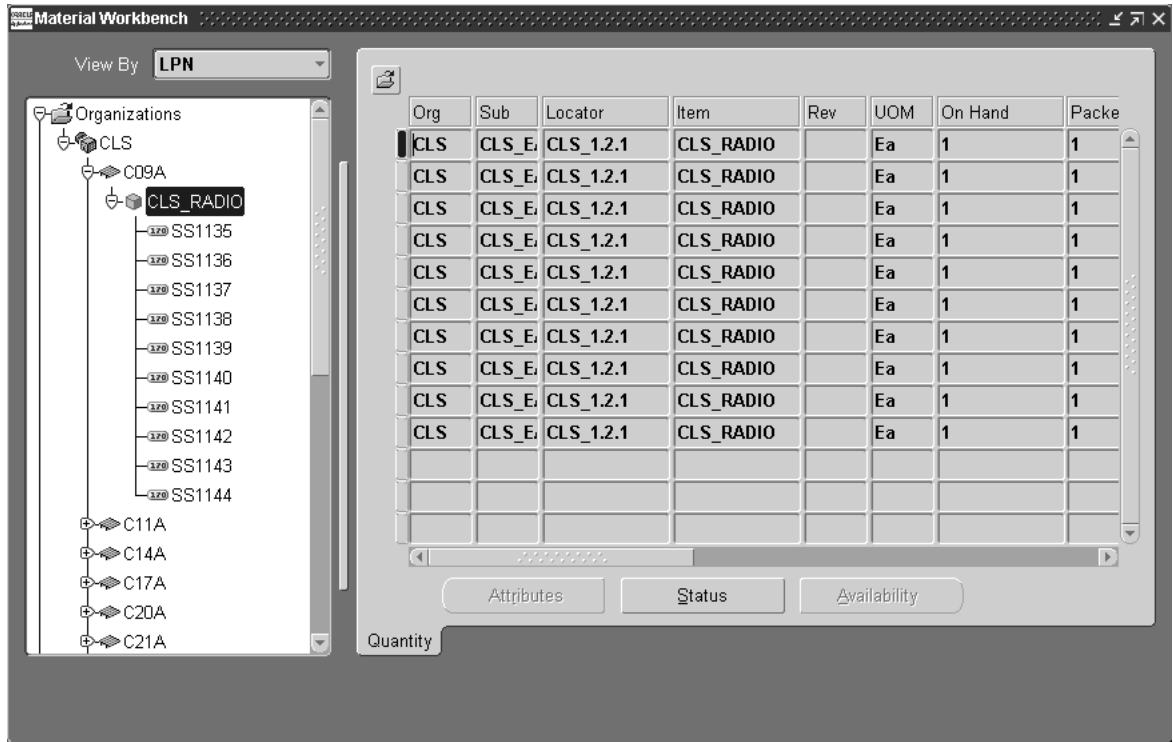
Material Workbench

View By LPN

Organizations
CLS
C09A
CLS_RADIO
SS1135
SS1136
SS1137
SS1138
SS1139
SS1140
SS1141
SS1142
SS1143
SS1144
C11A
C14A
C17A
C20A
C21A

| Org | Sub | Locator | Item | Rev | UOM | On Hand | Packe |
|---|---|---|---|---|---|---|---|
| CLS | CLS_E | CLS_1.2.1 | CLS_RADIO | | Ea | 1 | 1 |
| CLS | CLS_E | CLS_1.2.1 | CLS_RADIO | | Ea | 1 | 1 |
| CLS | CLS_E | CLS_1.2.1 | CLS_RADIO | | Ea | 1 | 1 |
| CLS | CLS_E | CLS_1.2.1 | CLS_RADIO | | Ea | 1 | 1 |
| CLS | CLS_E | CLS_1.2.1 | CLS_RADIO | | Ea | 1 | 1 |
| CLS | CLS_E | CLS_1.2.1 | CLS_RADIO | | Ea | 1 | 1 |
| CLS | CLS_E | CLS_1.2.1 | CLS_RADIO | | Ea | 1 | 1 |
| CLS | CLS_E | CLS_1.2.1 | CLS_RADIO | | Ea | 1 | 1 |
| CLS | CLS_E | CLS_1.2.1 | CLS_RADIO | | Ea | 1 | 1 |
| CLS | CLS_E | CLS_1.2.1 | CLS_RADIO | | Ea | 1 | 1 |
| | | | | | | | |
| | | | | | | | |
| | | | | | | | |

Attributes Status Availability

Quantity